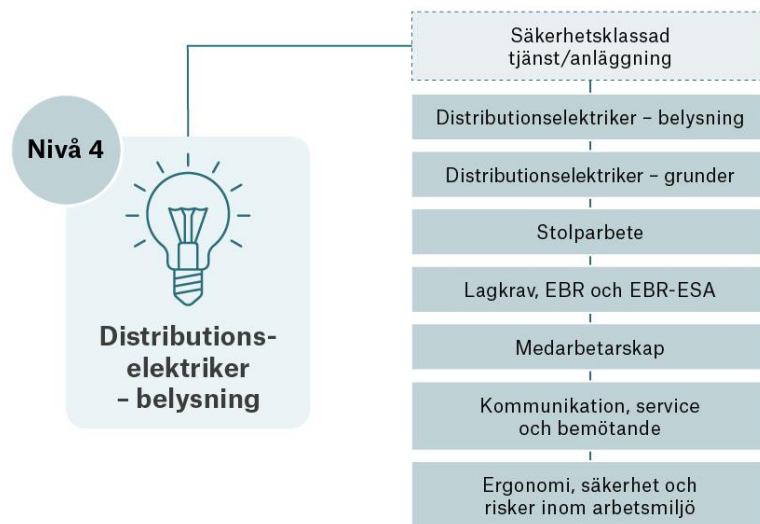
Nivå 4

Distributionselektriker – belysning

Säkerhetsklassad tjänst/anläggning

Distributionselektriker – belysning

Distributionselektriker – grunder

Stolparbete

Lagkrav, EBR och EBR-ESA

Medarbetarskap

Kommunikation, service och bemötande

Ergonomi, säkerhet och risker inom arbetsmiljö